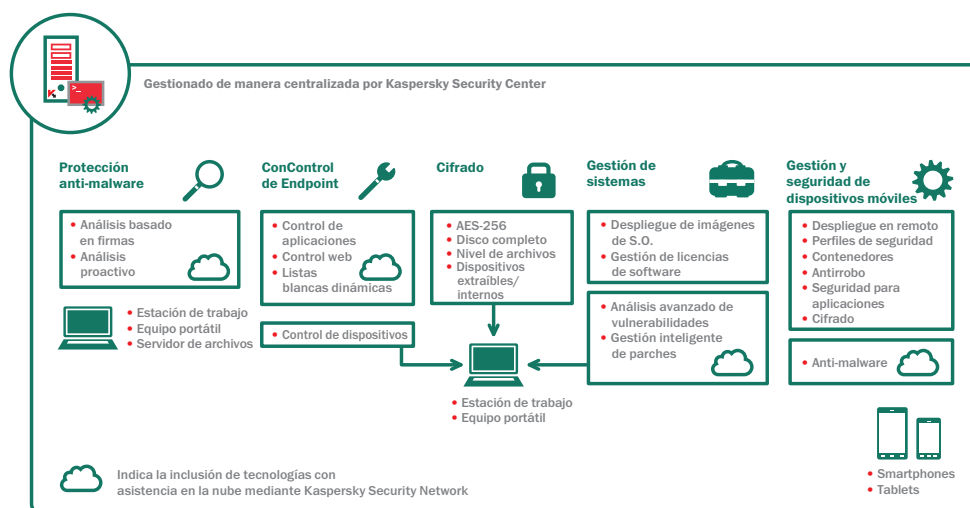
Gestionado de manera centralizada por Kaspersky Security Center

Protección anti-malware

• Análisis basado en firmas
• Análisis proactivo

• Estación de trabajo
• Equipo portátil
• Servidor de archivos

ConControl de Endpoint

• Control de aplicaciones
• Control web
• Listas blancas dinámicas

• Control de dispositivos

Cifrado

• AES-256
• Disco completo
• Nivel de archivos
• Dispositivos extraíbles/ internos

• Estación de trabajo
• Equipo portátil

Gestión de sistemas

• Despliegue de imágenes de S.O.
• Gestión de licencias de software

• Análisis avanzado de vulnerabilidades
• Gestión inteligente de parches

Gestión y seguridad de dispositivos móviles

• Despliegue en remoto
• Perfiles de seguridad
• Contenedores
• Antirrobo
• Seguridad para aplicaciones
• Cifrado

• Anti-malware

• Smartphones
• Tablets

Indica la inclusión de tecnologías con asistencia en la nube mediante Kaspersky Security Network